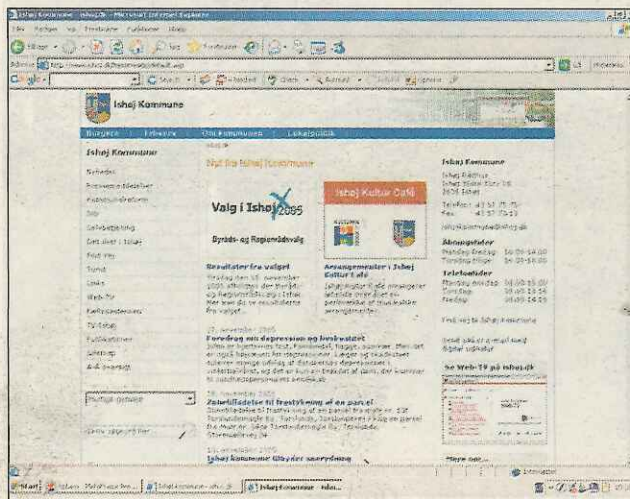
Ishøj Kommune

Borgere Erhverv Om Kommunen Lokalpolitik

Ishøj Kommune

Nyt fra Ishøj Kommune

Valg i Ishøj 2005

Byråds- og Regionrådsvalg

Resultater fra valget

Ishøj Kultur Café

Arrangementer i Ishøj Kultur Café

Foredrag om depression og livskvalitet

Zoneniljladelse til frastykning af en parcel

Ishøj Kommune tilbyder uuerydning

Ishøj Kommune

Åbningstider

Telefontider

Se Web-TV på ishoj.dk

Start